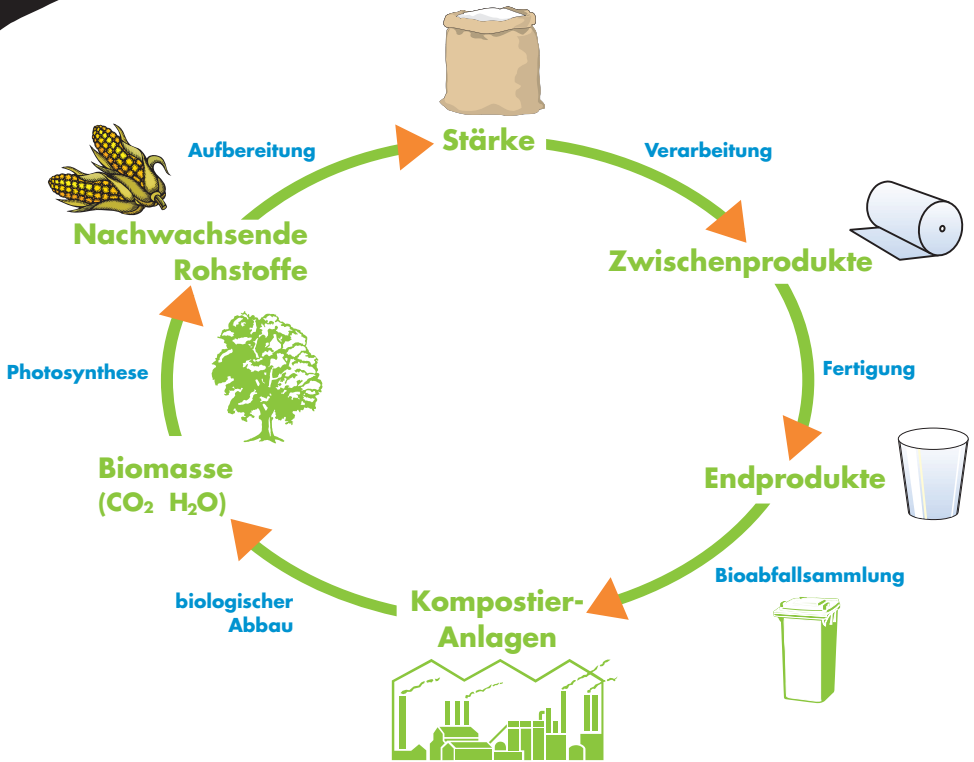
Stärke

Verarbeitung

Zwischenprodukte

Fertigung

Endprodukte

Bioabfallsammlung

Kompostier-Anlagen

biologischer Abbau

Biomasse ($CO_2$ $H_2O$)

Photosynthese

Nachwachsende Rohstoffe

Aufbereitung